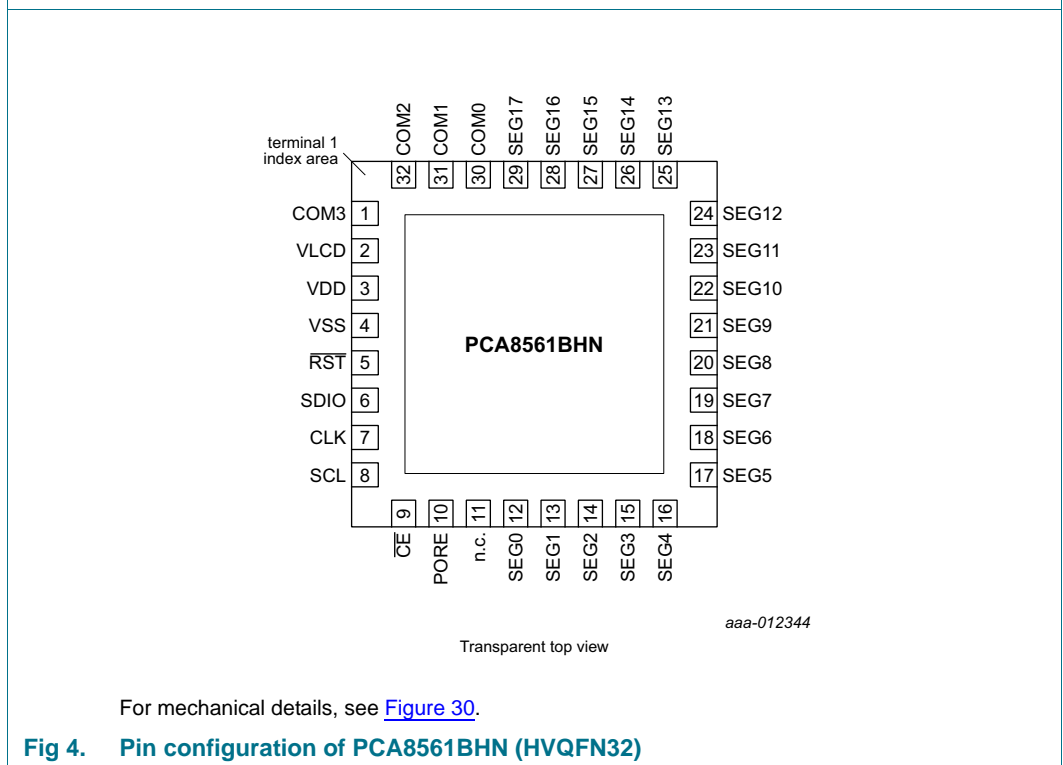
terminal 1 index area

COM2 32
COM1 31
COM0 30
SEG17 29
SEG16 28
SEG15 27
SEG14 26
SEG13 25

COM3 1
VLCD 2
VDD 3
VSS 4
$\overline{RST}$ 5
SDIO 6
CLK 7
SCL 8

24 SEG12
23 SEG11
22 SEG10
21 SEG9
20 SEG8
19 SEG7
18 SEG6
17 SEG5

PCA8561BHN

9 $\overline{CE}$
10 PORE
11 n.c.
12 SEG0
13 SEG1
14 SEG2
15 SEG3
16 SEG4

aaa-012344

Transparent top view

For mechanical details, see Figure 30.

Fig 4. Pin configuration of PCA8561BHN (HVQFN32)